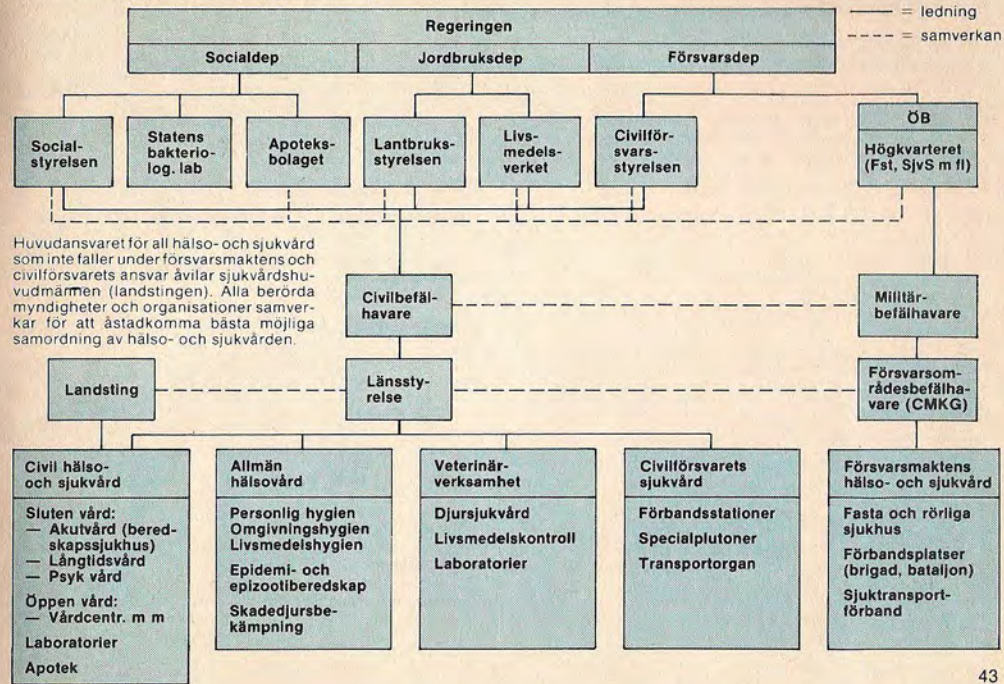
——— = ledning
- - - - = samverkan

Regeringen

Socialdep

Jordbruksdep

Försvarsdep

Socialstyrelsen

Statens bakteriolog. lab

Apoteksbolaget

Lantbruksstyrelsen

Livsmedelsverket

Civilförsvarsstyrelsen

ÖB

Högkvarteret (Fst, SjvS m fl)

Huvudansvaret för all hälso- och sjukvård som inte faller under försvarsmaktens och civilförsvarets ansvar åvilar sjukvårdshuvudmännen (landstingen). Alla berörda myndigheter och organisationer samverkar för att åstadkomma bästa möjliga samordning av hälso- och sjukvården.

Civilbefälhavare

Militärbefälhavare

Landsting

Länsstyrelse

Försvarsområdesbefälhavare (CMKG)

Civil hälso- och sjukvård

Sluten vård:
— Akutvård (beredskapssjukhus)
— Långtidsvård
— Psyk vård

Öppen vård:
— Vårdcentr. m m

Laboratorier

Apotek

Allmän hälsovård

Personlig hygien
Omgivningshygien
Livsmedelshygien

Epidemi- och epizootiberedskap

Skadedjursbekämpning

Veterinärverksamhet

Djursjukvård

Livsmedelskontroll

Laboratorier

Civilförsvarets sjukvård

Förbandsstationer

Specialplutoner

Transportorgan

Försvarsmaktens hälso- och sjukvård

Fasta och rörliga sjukhus

Förbandsplatser (brigad, bataljon)

Sjuktransportförband

43